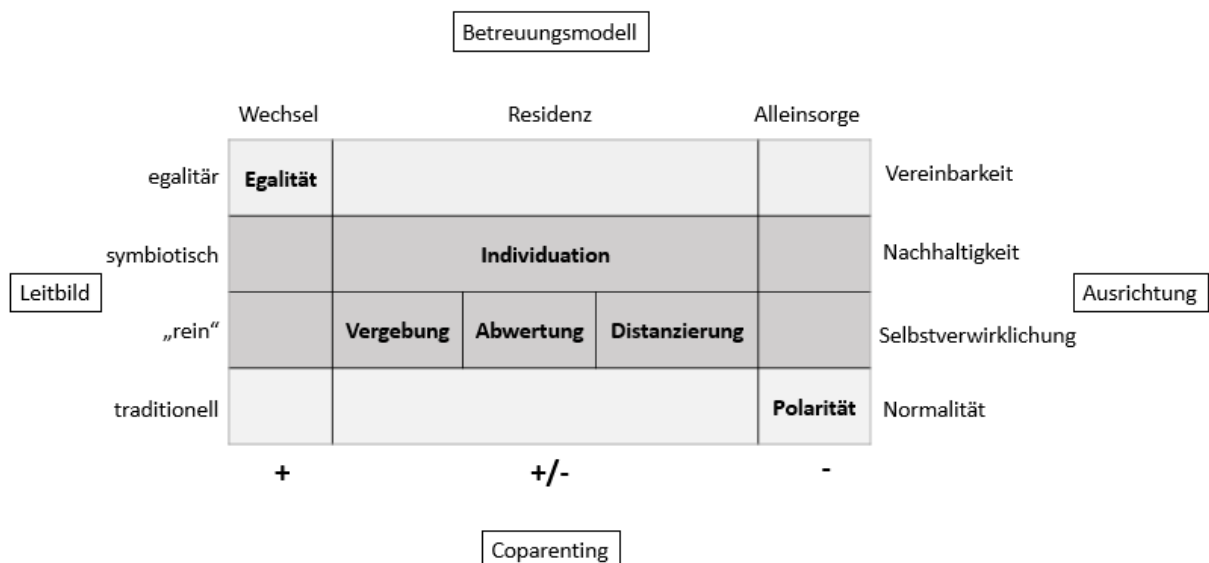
Betreuungsmodell

Leitbild

Ausrichtung

| | Wechsel | Residenz | | | Alleinsorge | |
|---|---|---|---|---|---|---|
| egalitär | **Egalität** | | | | | Vereinbarkeit |
| symbiotisch | | **Individuation** | | | | Nachhaltigkeit |
| „rein" | | **Vergebung** | **Abwertung** | **Distanzierung** | | Selbstverwirklichung |
| traditionell | | | | | **Polarität** | Normalität |
| | **+** | | **+/-** | | **-** | |

Coparenting